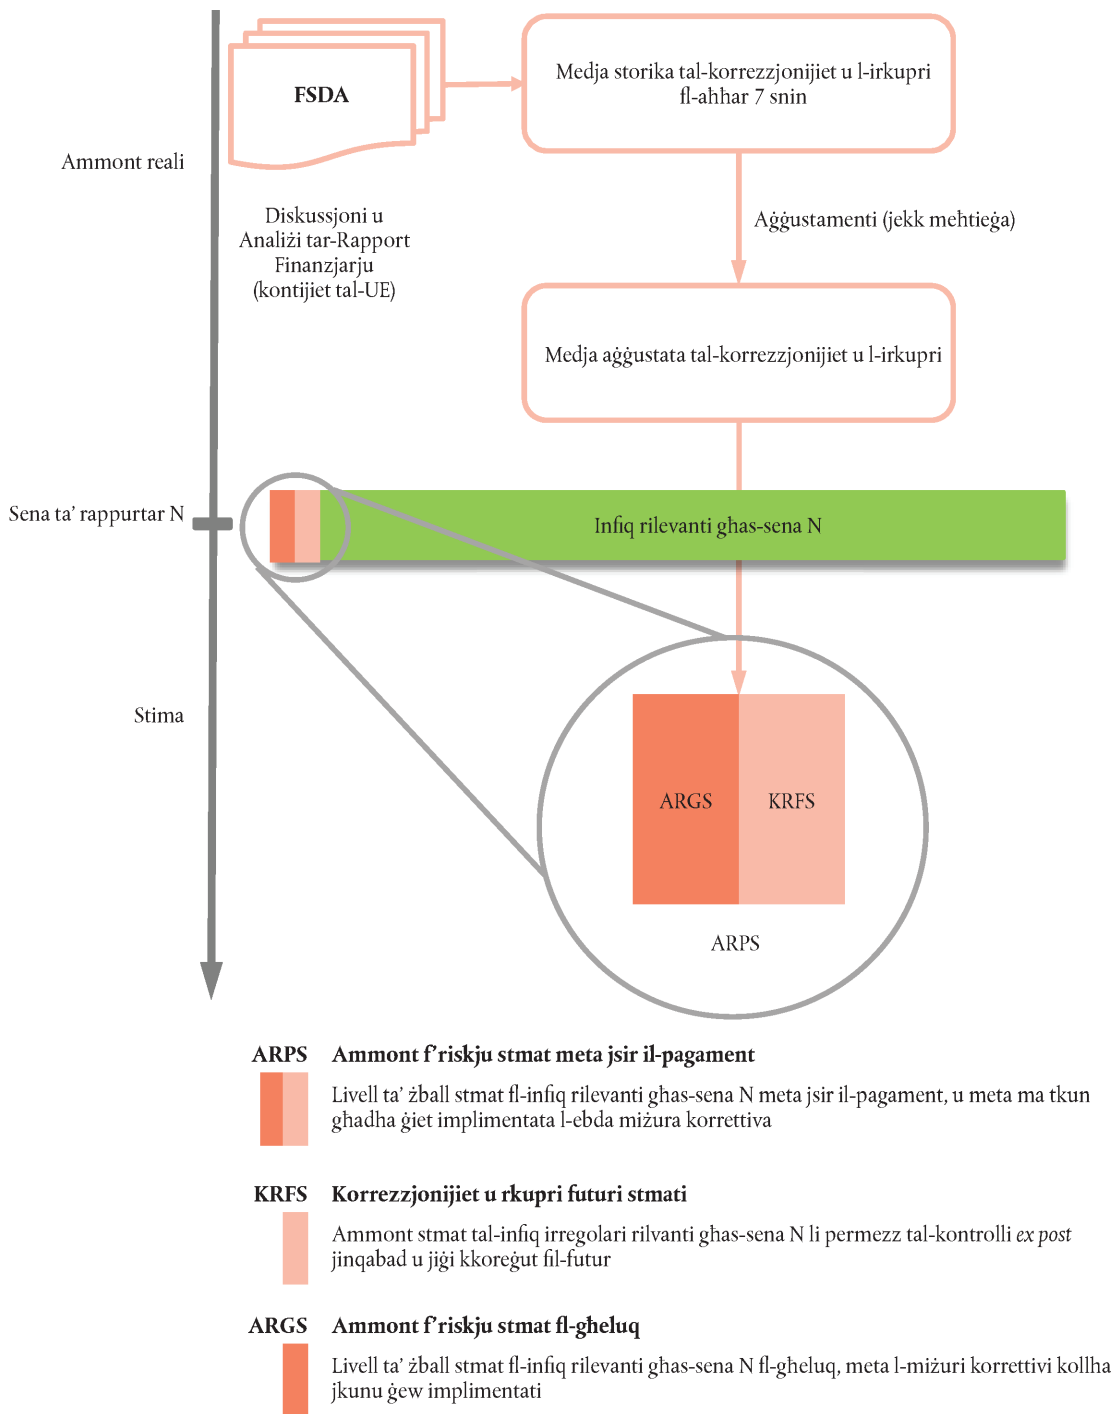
FSDA

Medja storika tal-korrezzjonijiet u l-irkupri fl-aħħar 7 snin

Ammont reali

Diskussjoni u Analiżi tar-Rapport Finanzjarju (kontijiet tal-UE)

Aġġustamenti (jekk meħtieġa)

Medja aġġustata tal-korrezzjonijiet u l-irkupri

Sena ta' rappurtar N

Infiq rilevanti għas-sena N

Stima

ARGS

KRFS

ARPS

ARPS Ammont f'riskju stmat meta jsir il-pagament

Livell ta' żball stmat fl-infiq rilevanti għas-sena N meta jsir il-pagament, u meta ma tkun għadha ġiet implimentata l-ebda miżura korrettiva

KRFS Korrezzjonijiet u rkupri futuri stmati

Ammont stmat tal-infiq irregolari rilvanti għas-sena N li permezz tal-kontrolli *ex post* jinqabad u jiġi kkoreġut fil-futur

ARGS Ammont f'riskju stmat fl-għeluq

Livell ta' żball stmat fl-infiq rilevanti għas-sena N fl-għeluq, meta l-miżuri korrettivi kollha jkunu ġew implimentati